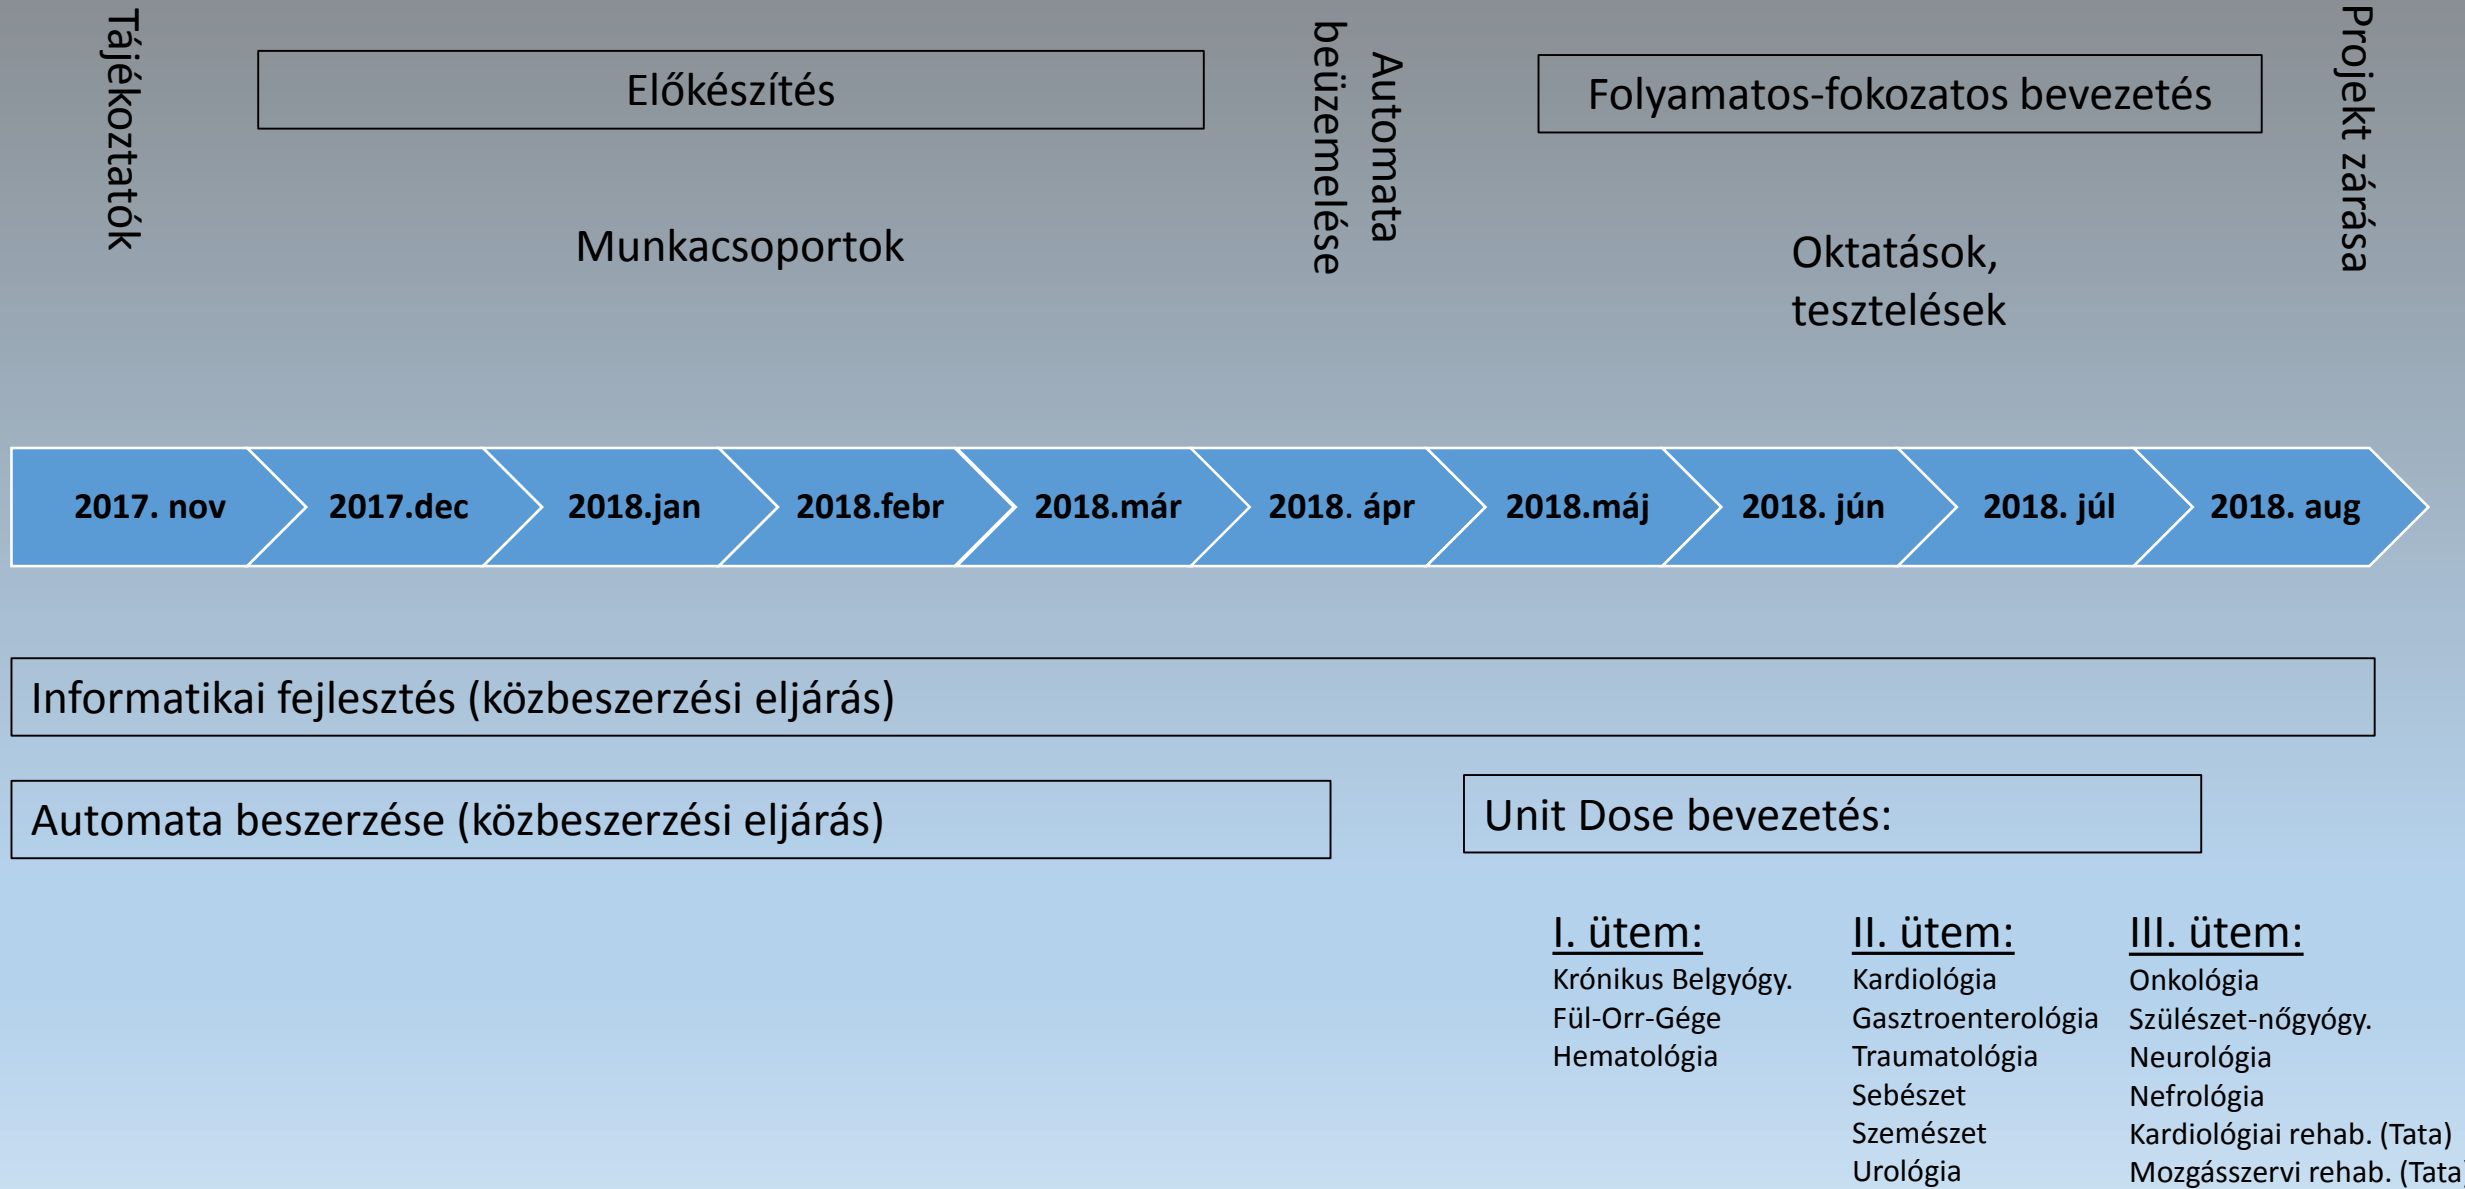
Tájékoztatók

Előkészítés

Munkacsoportok

Automata beüzemelése

Folyamatos-fokozatos bevezetés

Oktatások, tesztelések

Projekt zárása

2017. nov | 2017.dec | 2018.jan | 2018.febr | 2018.már | 2018. ápr | 2018.máj | 2018. jún | 2018. júl | 2018. aug

Informatikai fejlesztés (közbeszerzési eljárás)

Automata beszerzése (közbeszerzési eljárás)

Unit Dose bevezetés:

I. ütem:
Krónikus Belgyógy.
Fül-Orr-Gége
Hematológia

II. ütem:
Kardiológia
Gasztroenterológia
Traumatológia
Sebészet
Szemészet
Urológia

III. ütem:
Onkológia
Szülészet-nőgyógy.
Neurológia
Nefrológia
Kardiológiai rehab. (Tata)
Mozgásszervi rehab. (Tata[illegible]